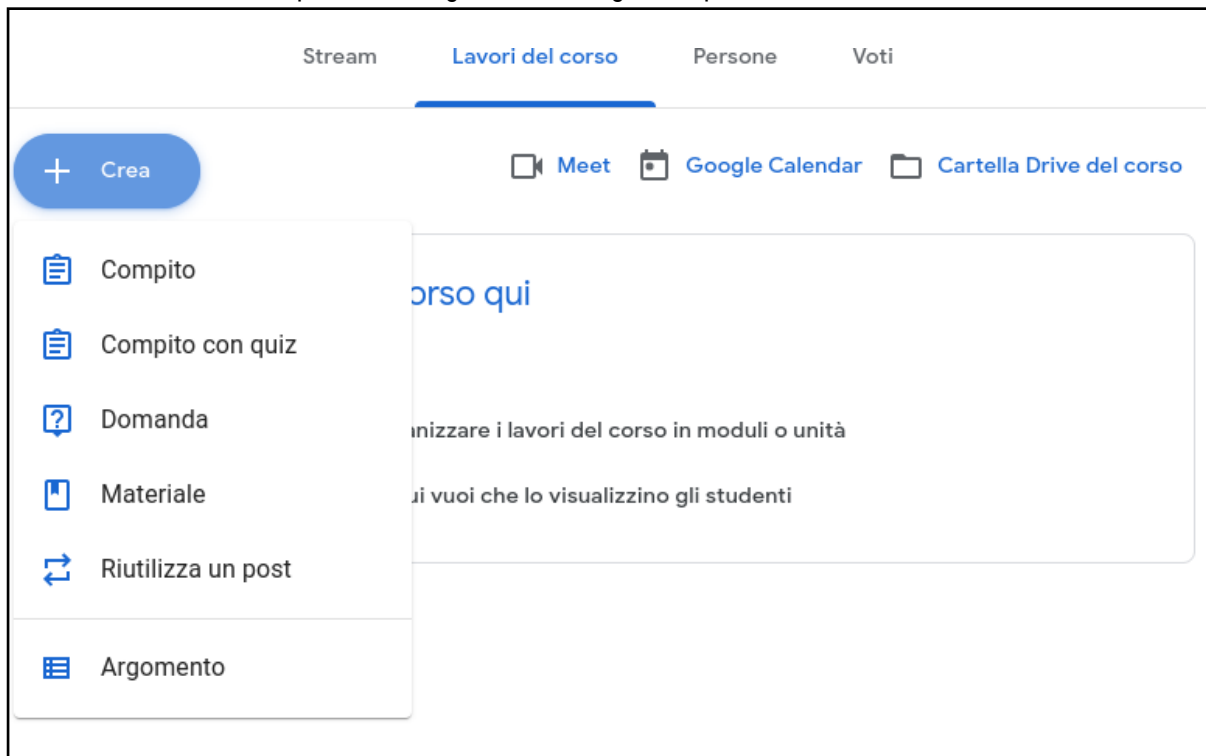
Stream Lavori del corso Persone Voti

Crea

Meet Google Calendar Cartella Drive del corso

Compito

Compito con quiz

Domanda

Materiale

Riutilizza un post

Argomento

orso qui

nizzare i lavori del corso in moduli o unità

ui vuoi che lo visualizzino gli studenti